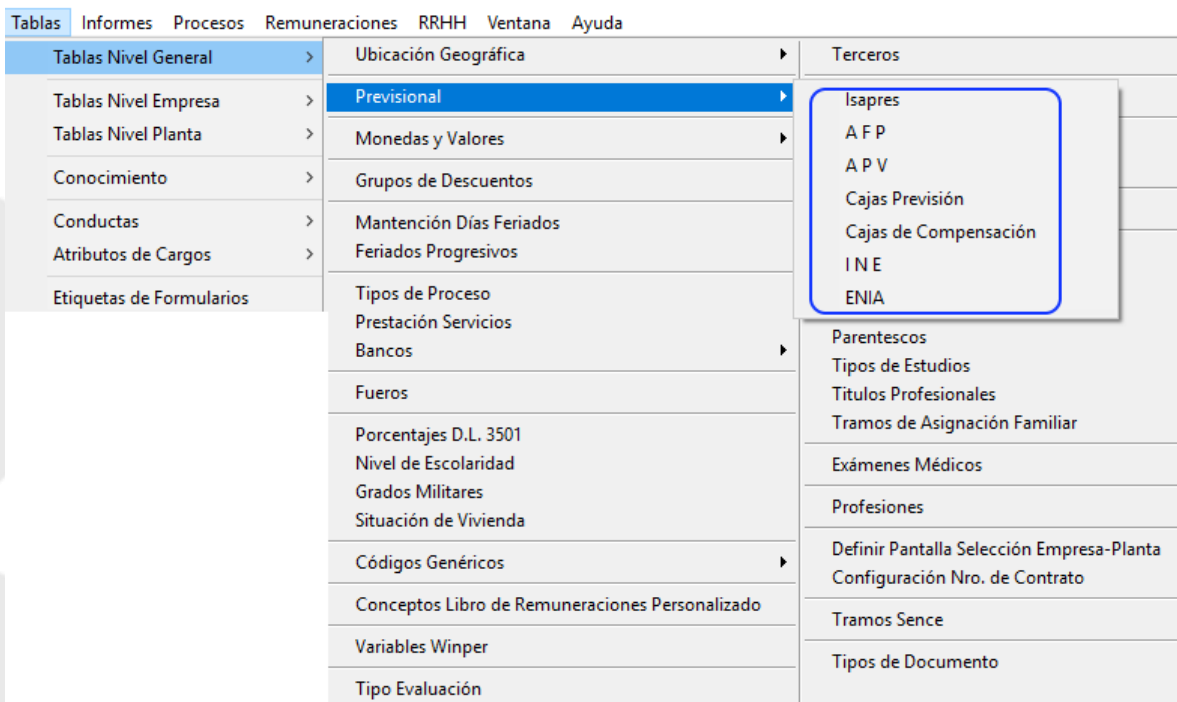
Tablas Informes Procesos Remuneraciones RRHH Ventana Ayuda

Tablas Nivel General >
Tablas Nivel Empresa >
Tablas Nivel Planta >
Conocimiento >
Conductas >
Atributos de Cargos >
Etiquetas de Formularios

Ubicación Geográfica
Previsional
Monedas y Valores
Grupos de Descuentos
Mantención Días Feriados
Feriados Progresivos
Tipos de Proceso
Prestación Servicios
Bancos
Fueros
Porcentajes D.L. 3501
Nivel de Escolaridad
Grados Militares
Situación de Vivienda
Códigos Genéricos
Conceptos Libro de Remuneraciones Personalizado
Variables Winper
Tipo Evaluación

Terceros
Isapres
A F P
A P V
Cajas Previsión
Cajas de Compensación
I N E
ENIA
Parentescos
Tipos de Estudios
Titulos Profesionales
Tramos de Asignación Familiar
Exámenes Médicos
Profesiones
Definir Pantalla Selección Empresa-Planta
Configuración Nro. de Contrato
Tramos Sence
Tipos de Documento